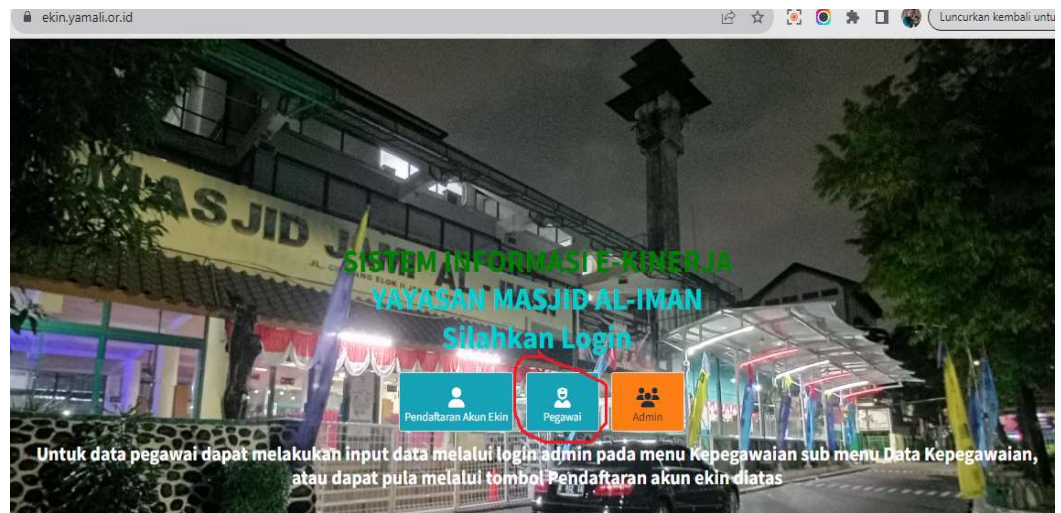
ekin.yamali.or.id

Luncurkan kembali untu

MASJID JAMI

SISTEM INFORMASI E-KINERJA
YAYASAN MASJID AL-IMAN
Silahkan Login

Pendaftaran Akun Ekin

Pegawai

Admin

Untuk data pegawai dapat melakukan input data melalui login admin pada menu Kepegawaian sub menu Data Kepegawaian, atau dapat pula melalui tombol Pendaftaran akun ekin diatas